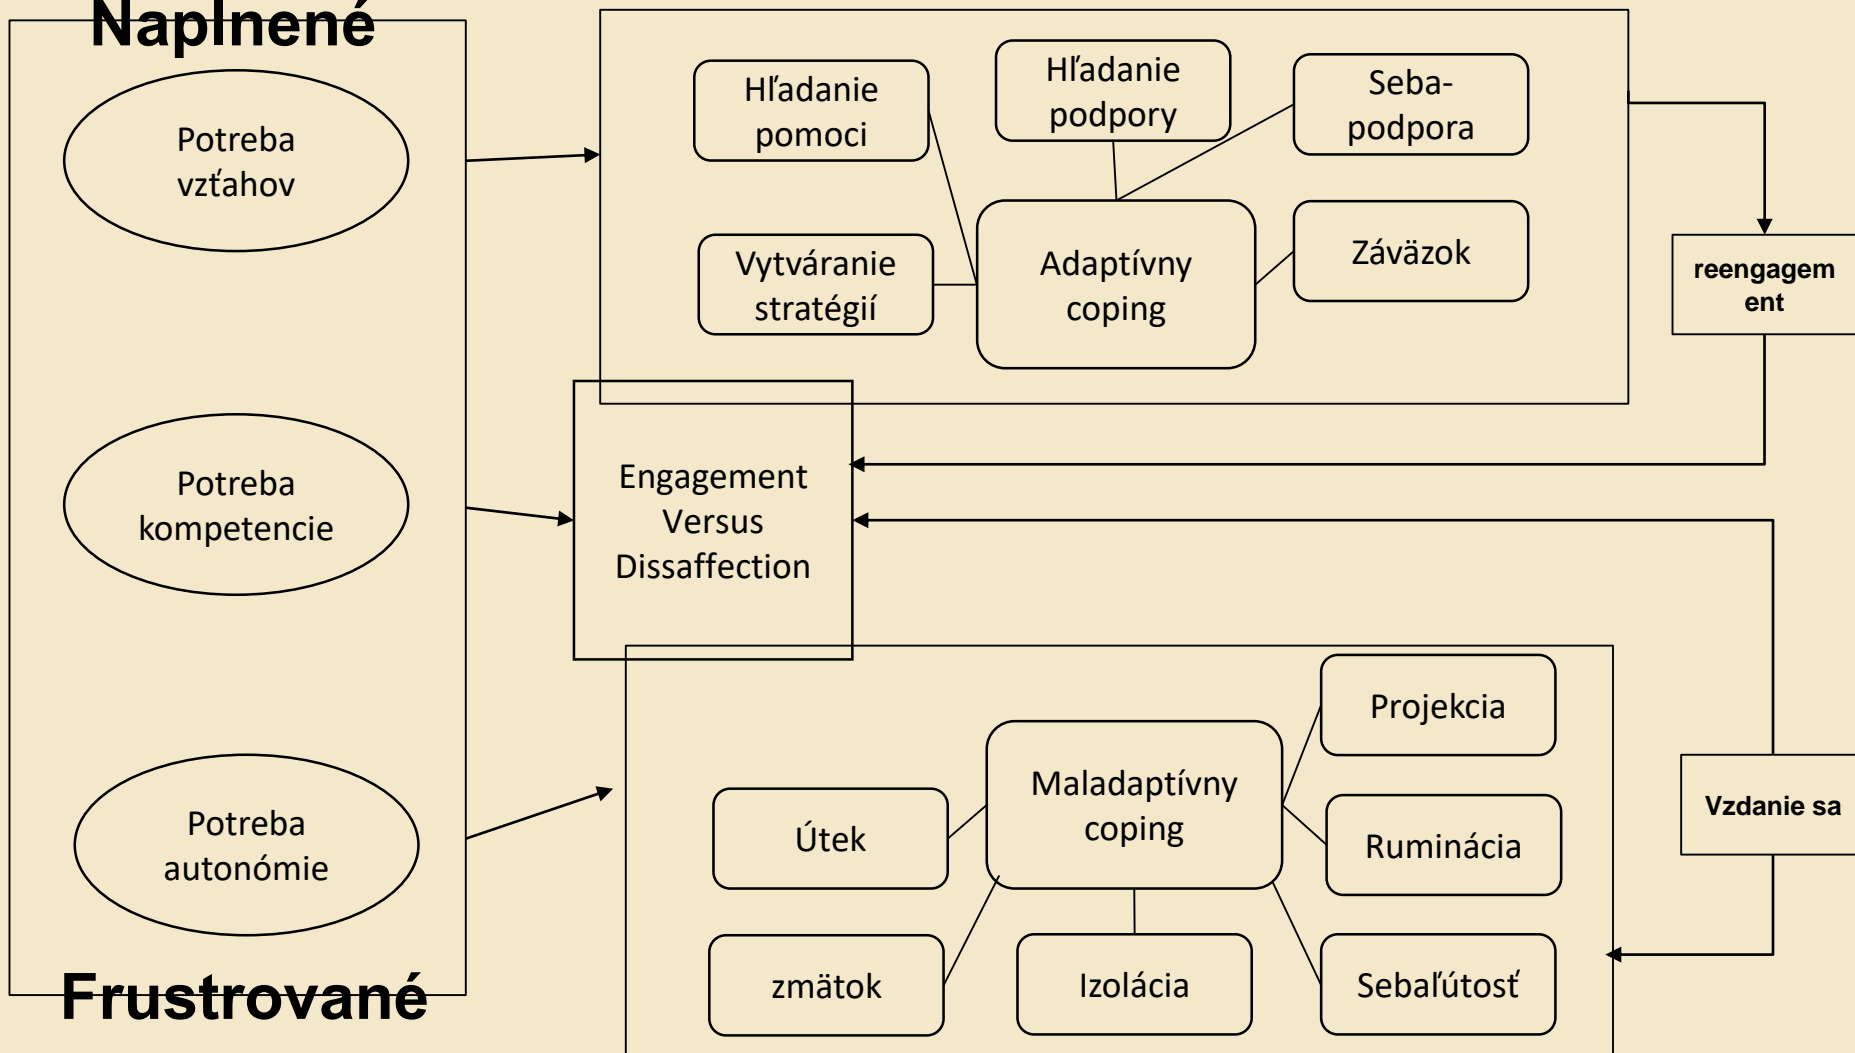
Naplnené

Potreba vzťahov

Potreba kompetencie

Potreba autonómie

Frustrované

Hľadanie pomoci

Hľadanie podpory

Seba-podpora

Vytváranie stratégií

Adaptívny coping

Záväzok

reengagement

Engagement Versus Dissaffection

Projekcia

Maladaptívny coping

Útek

Ruminácia

Vzdanie sa

zmätok

Izolácia

Sebaľútosť